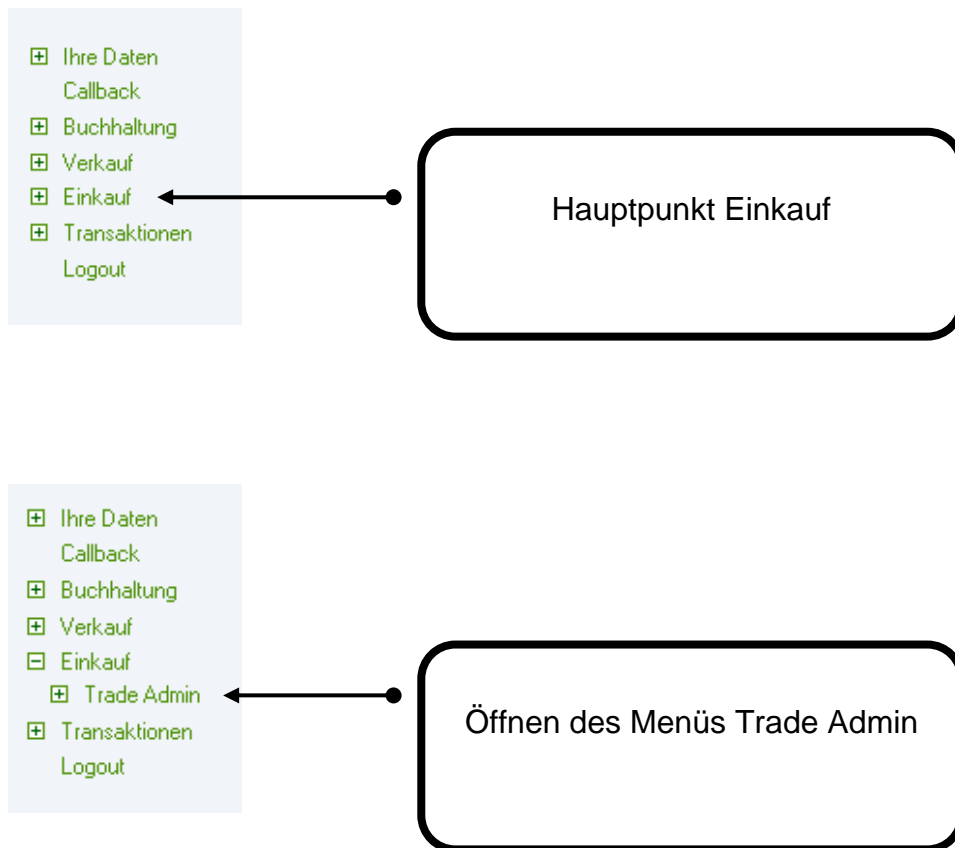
⊞ Ihre Daten
Callback
⊞ Buchhaltung
⊞ Verkauf
⊞ Einkauf
⊞ Transaktionen
Logout

Hauptpunkt Einkauf

⊞ Ihre Daten
Callback
⊞ Buchhaltung
⊞ Verkauf
⊟ Einkauf
⊞ Trade Admin
⊞ Transaktionen
Logout

Öffnen des Menüs Trade Admin